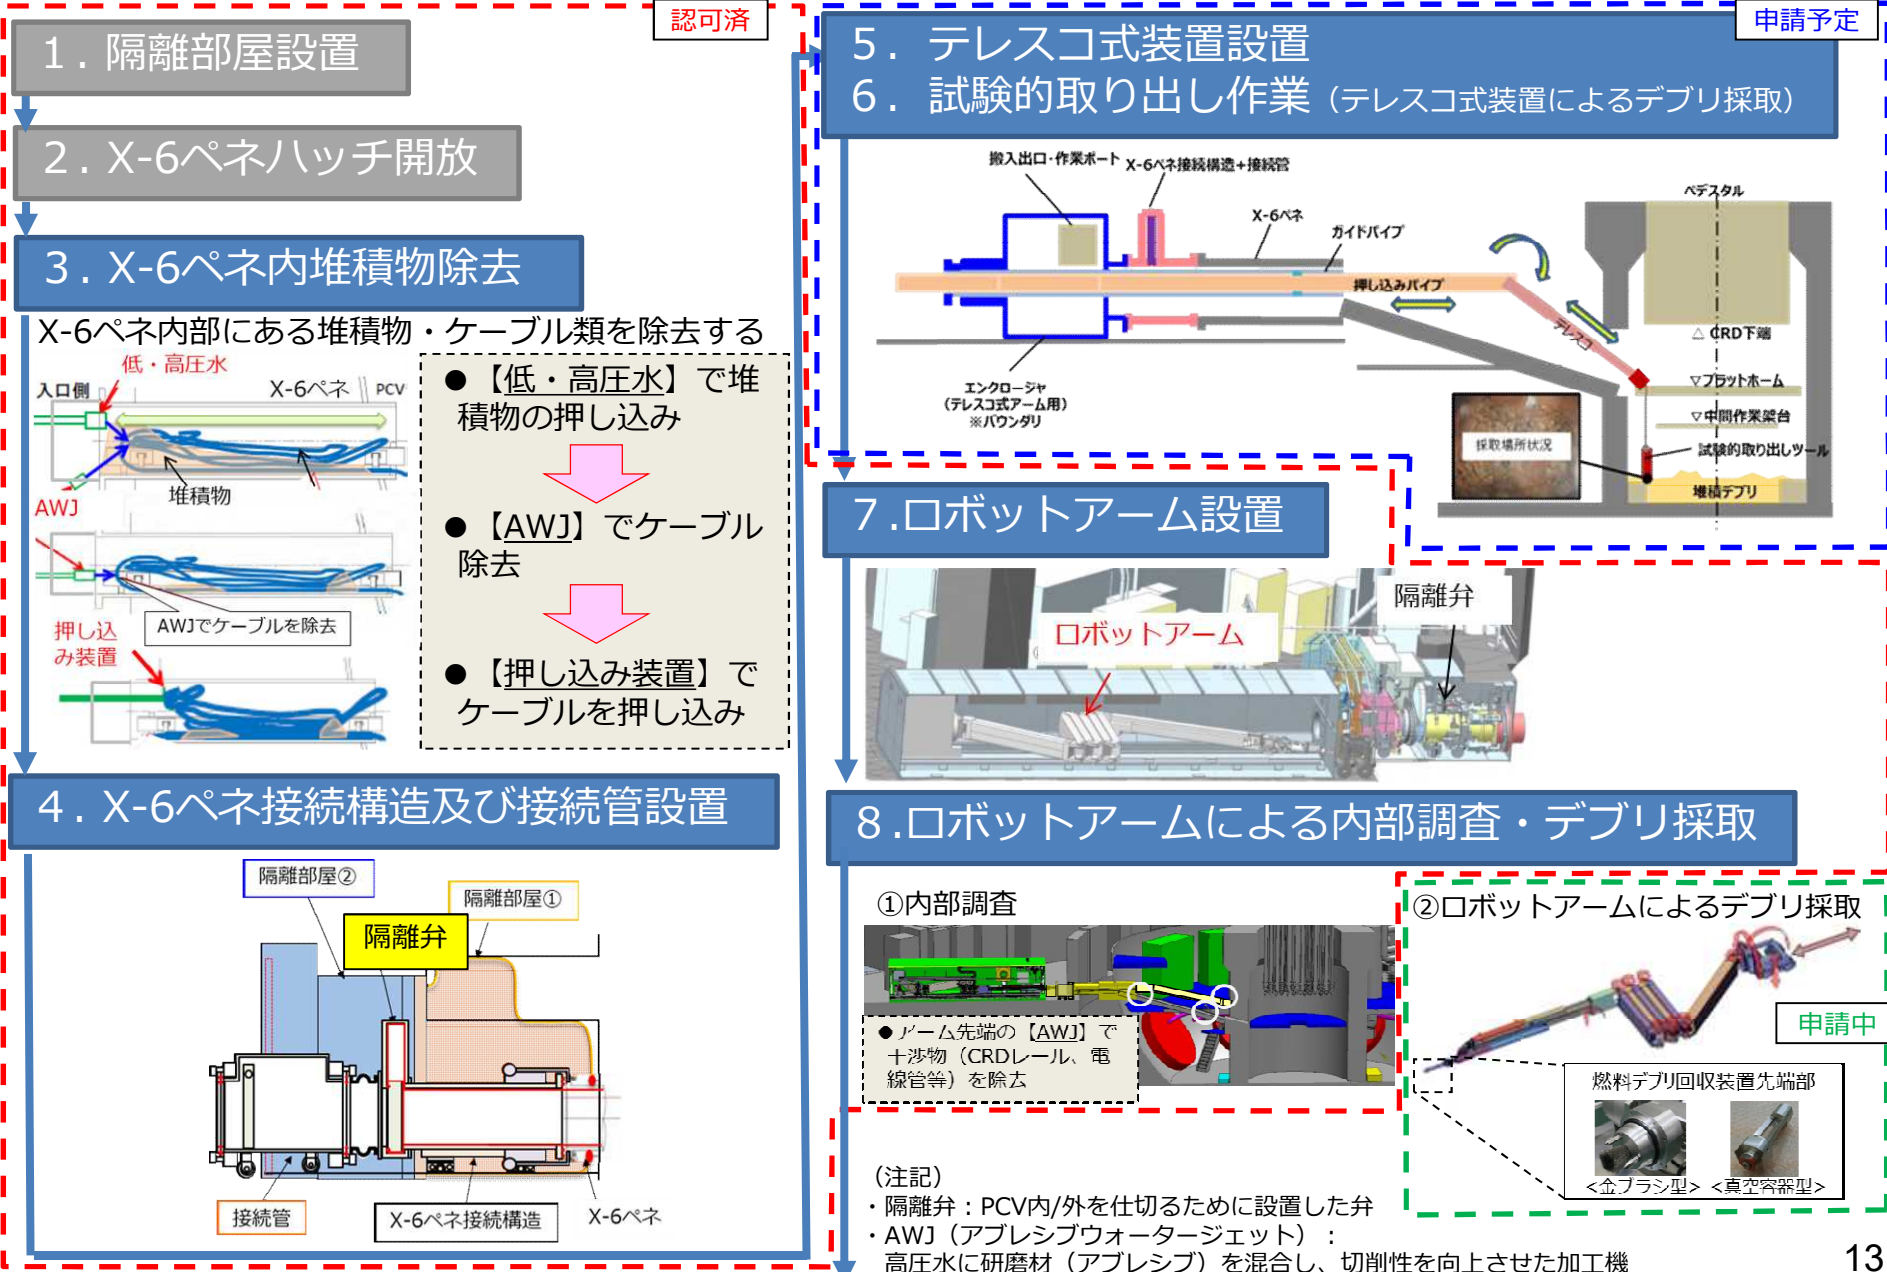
認可済

1．隔離部屋設置

2．X-6ペネハッチ開放

3．X-6ペネ内堆積物除去

X-6ペネ内部にある堆積物・ケーブル類を除去する

低・高圧水

入口側

X-6ペネ

PCV

AWJ

堆積物

AWJでケーブルを除去

押し込み装置

●【低・高圧水】で堆積物の押し込み

●【AWJ】でケーブル除去

●【押し込み装置】でケーブルを押し込み

4．X-6ペネ接続構造及び接続管設置

隔離部屋②

隔離部屋①

隔離弁

接続管

X-6ペネ接続構造

X-6ペネ

申請予定

5．テレスコ式装置設置

6．試験的取り出し作業（テレスコ式装置によるデブリ採取）

搬入出口・作業ポート

X-6ペネ接続構造+接続管

X-6ペネ

ガイドパイプ

押し込みパイプ

テレスコ

ペデスタル

△ CRD下端

▽プラットホーム

▽中間作業架台

試験的取り出しツール

堆積デブリ

採取場所状況

エンクロージャ（テレスコ式アーム用）※バウンダリ

7.ロボットアーム設置

隔離弁

ロボットアーム

8.ロボットアームによる内部調査・デブリ採取

①内部調査

●アーム先端の【AWJ】で干渉物（CRDレール、電線管等）を除去

②ロボットアームによるデブリ採取

申請中

燃料デブリ回収装置先端部

<金ブラシ型>

<真空容器型>

（注記）
・隔離弁：PCV内/外を仕切るために設置した弁
・AWJ（アブレシブウォータージェット）：
高圧水に研磨材（アブレシブ）を混合し、切削性を向上させた加工機

13